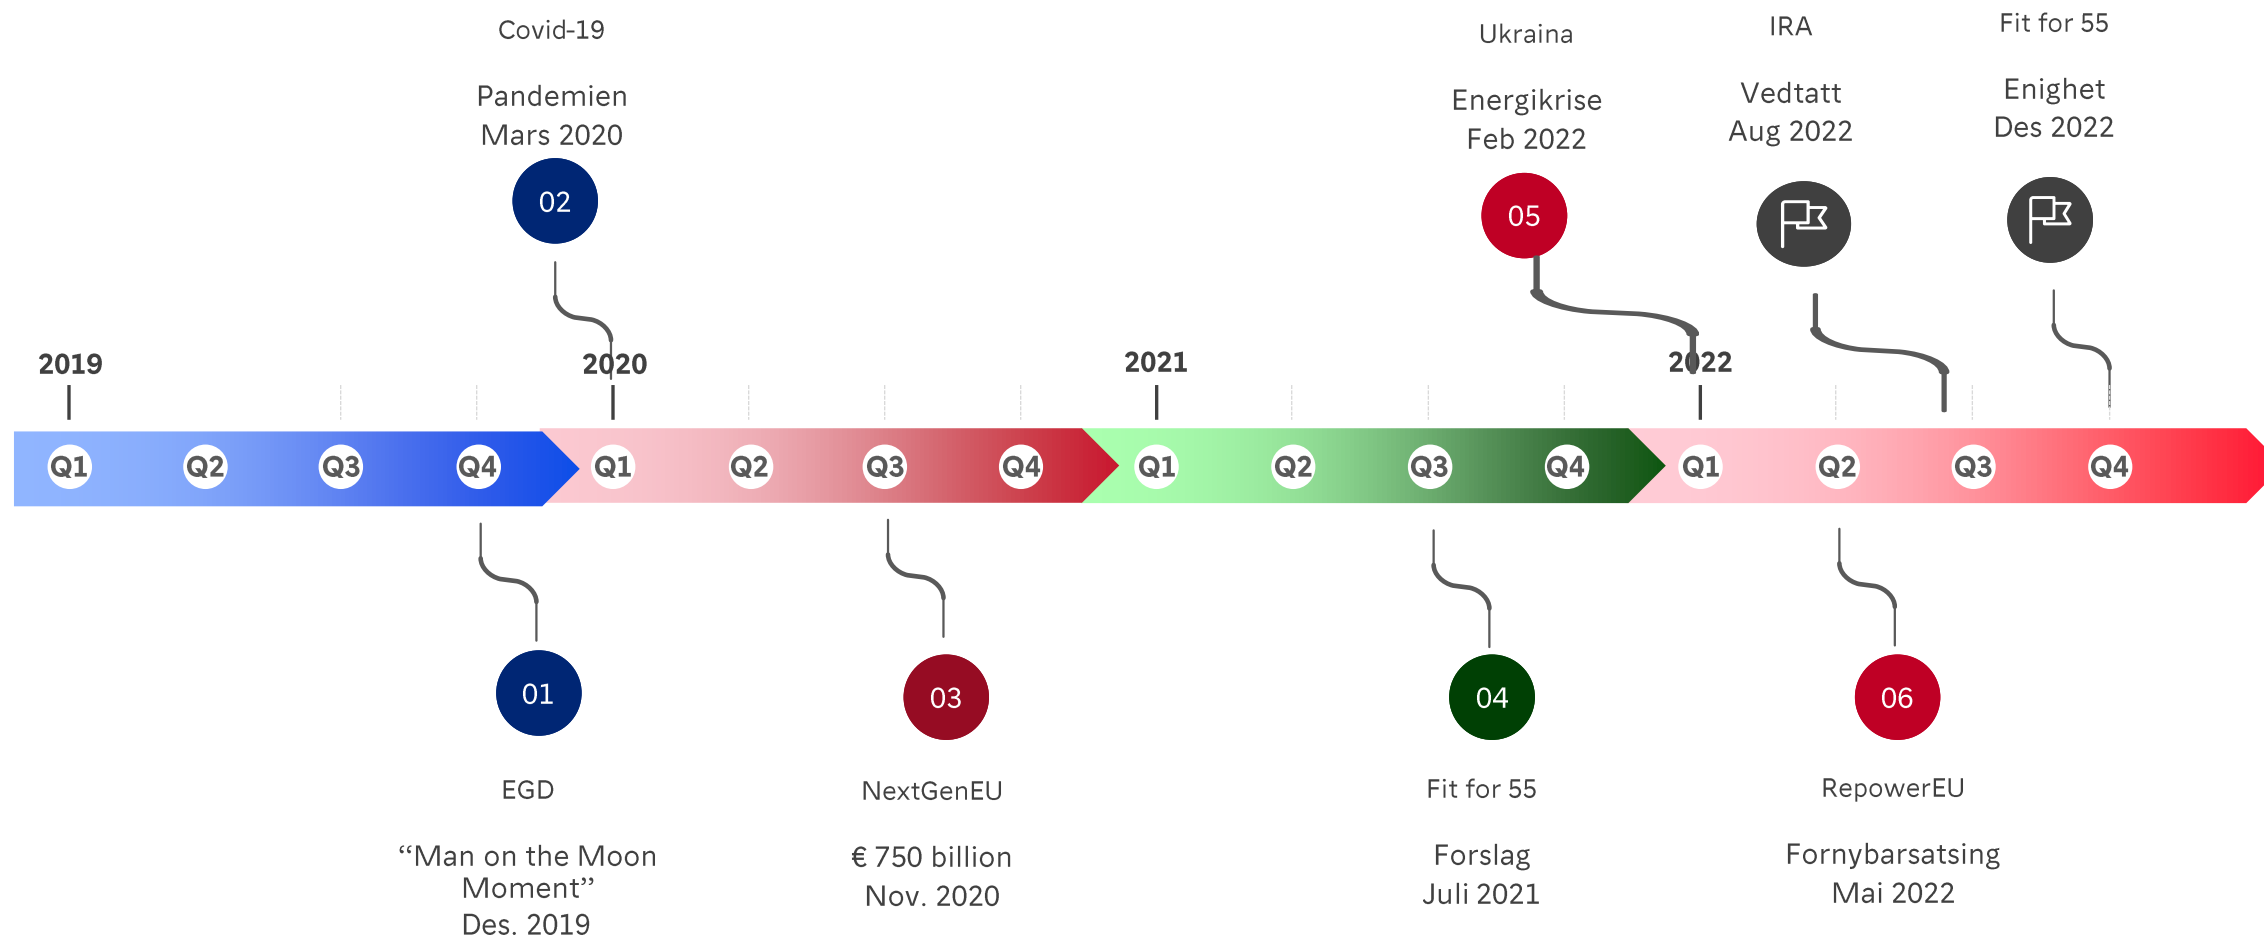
Covid-19

Pandemien
Mars 2020

02

Ukraina

Energikrise
Feb 2022

05

IRA

Vedtatt
Aug 2022

Fit for 55

Enighet
Des 2022

2019

2020

2021

2022

Q1 Q2 Q3 Q4 Q1 Q2 Q3 Q4 Q1 Q2 Q3 Q4 Q1 Q2 Q3 Q4

01

EGD

“Man on the Moon Moment”
Des. 2019

03

NextGenEU

€ 750 billion
Nov. 2020

04

Fit for 55

Forslag
Juli 2021

06

RepowerEU

Fornybarsatsing
Mai 2022